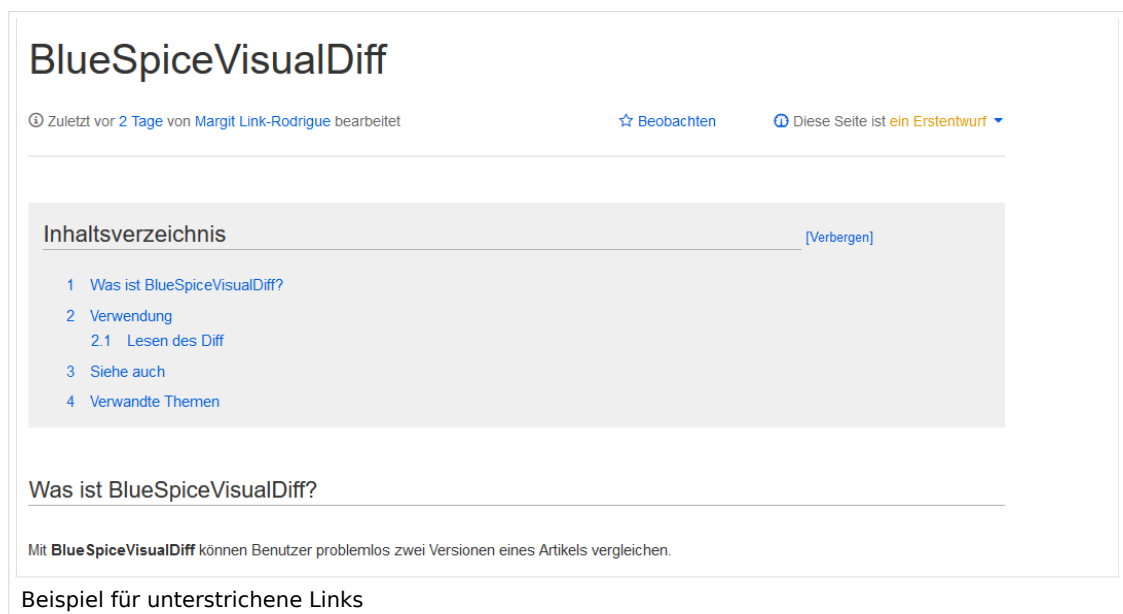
# BlueSpiceVisualDiff

Zuletzt vor 2 Tage von Margit Link-Rodrigue bearbeitet

Beobachten

Diese Seite ist ein Erstentwurf

Inhaltsverzeichnis [Verbergen]

1 Was ist BlueSpiceVisualDiff?
2 Verwendung
2.1 Lesen des Diff
3 Siehe auch
4 Verwandte Themen

Was ist BlueSpiceVisualDiff?

Mit **BlueSpiceVisualDiff** können Benutzer problemlos zwei Versionen eines Artikels vergleichen.

Beispiel für unterstrichene Links